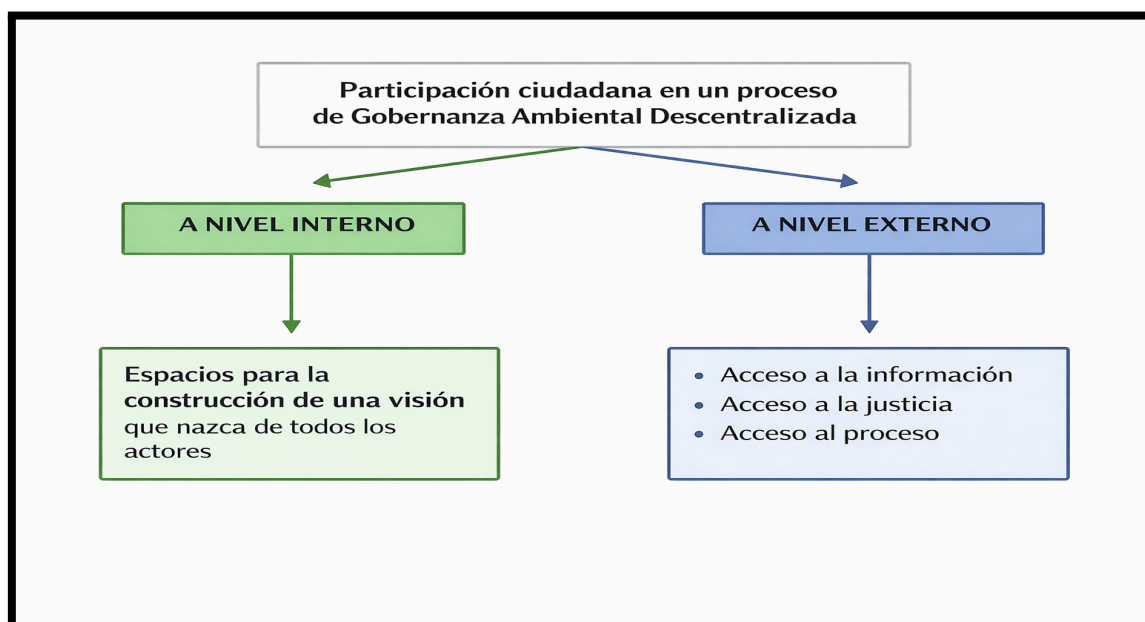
Participación ciudadana en un proceso de Gobernanza Ambiental Descentralizada

A NIVEL INTERNO

A NIVEL EXTERNO

Espacios para la construcción de una visión que nazca de todos los actores

- Acceso a la información
- Acceso a la justicia
- Acceso al proceso